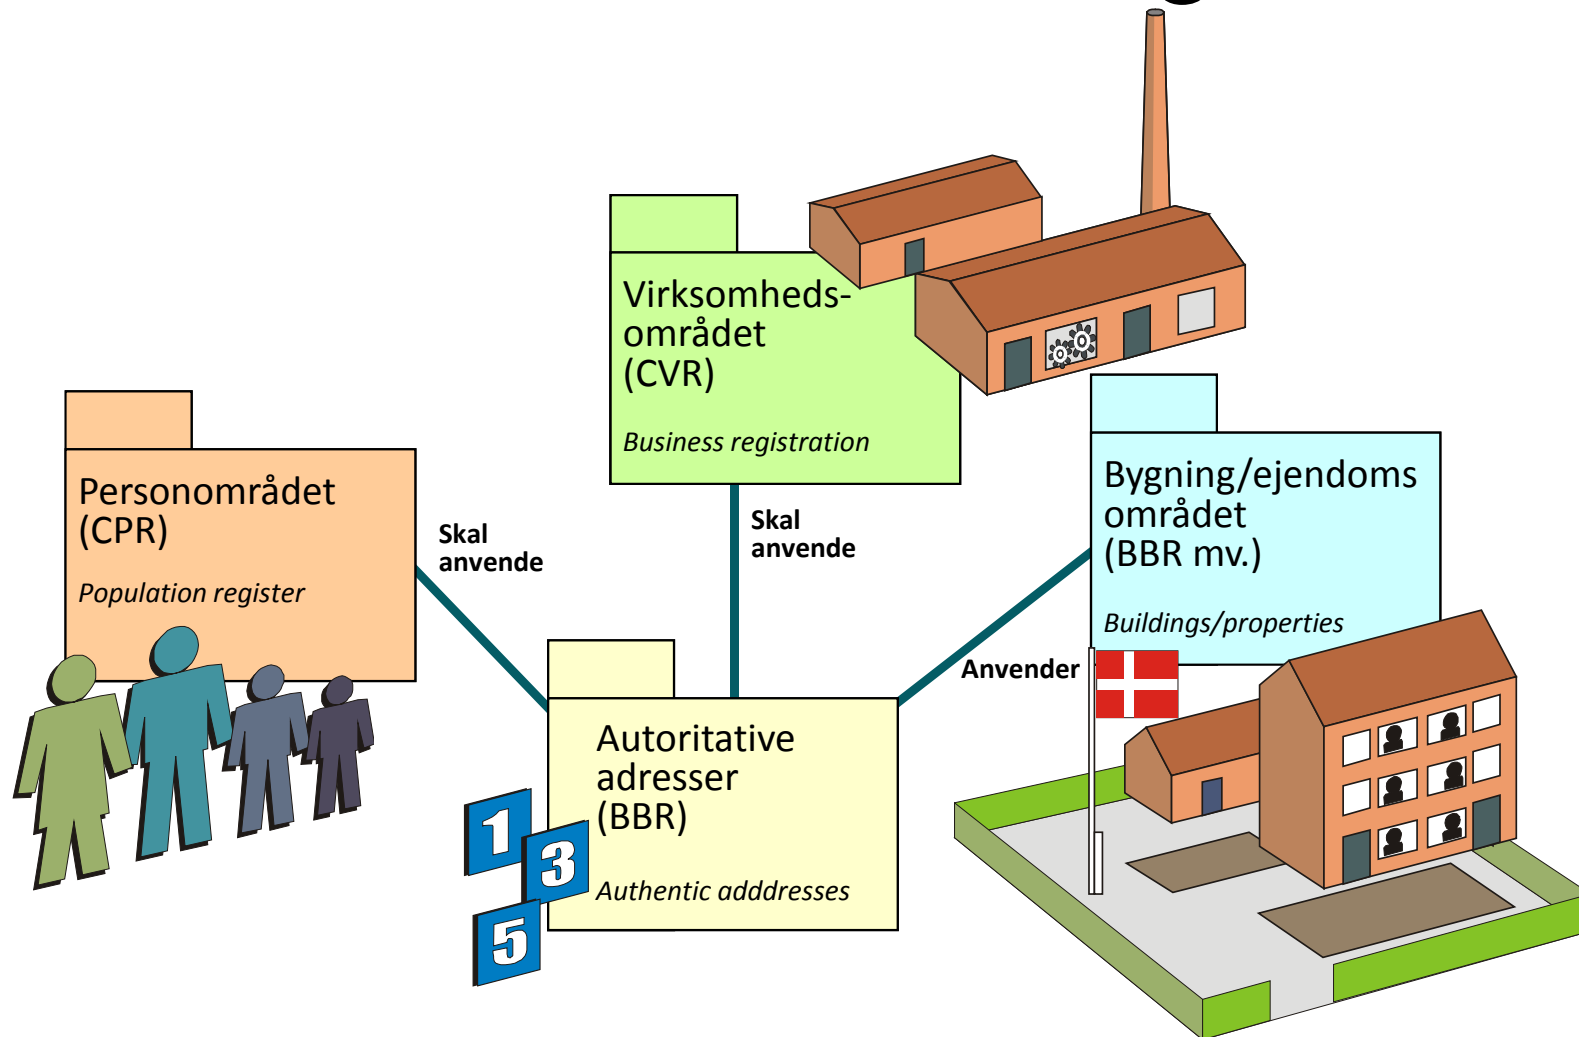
Virksomhedsområdet
(CVR)

Business registration

Personområdet
(CPR)

Population register

Skal
anvende

Skal
anvende

Bygning/ejendoms
området
(BBR mv.)

Buildings/properties

Anvender

Autoritative
adresser
(BBR)

Authentic adddresses

1
3
5